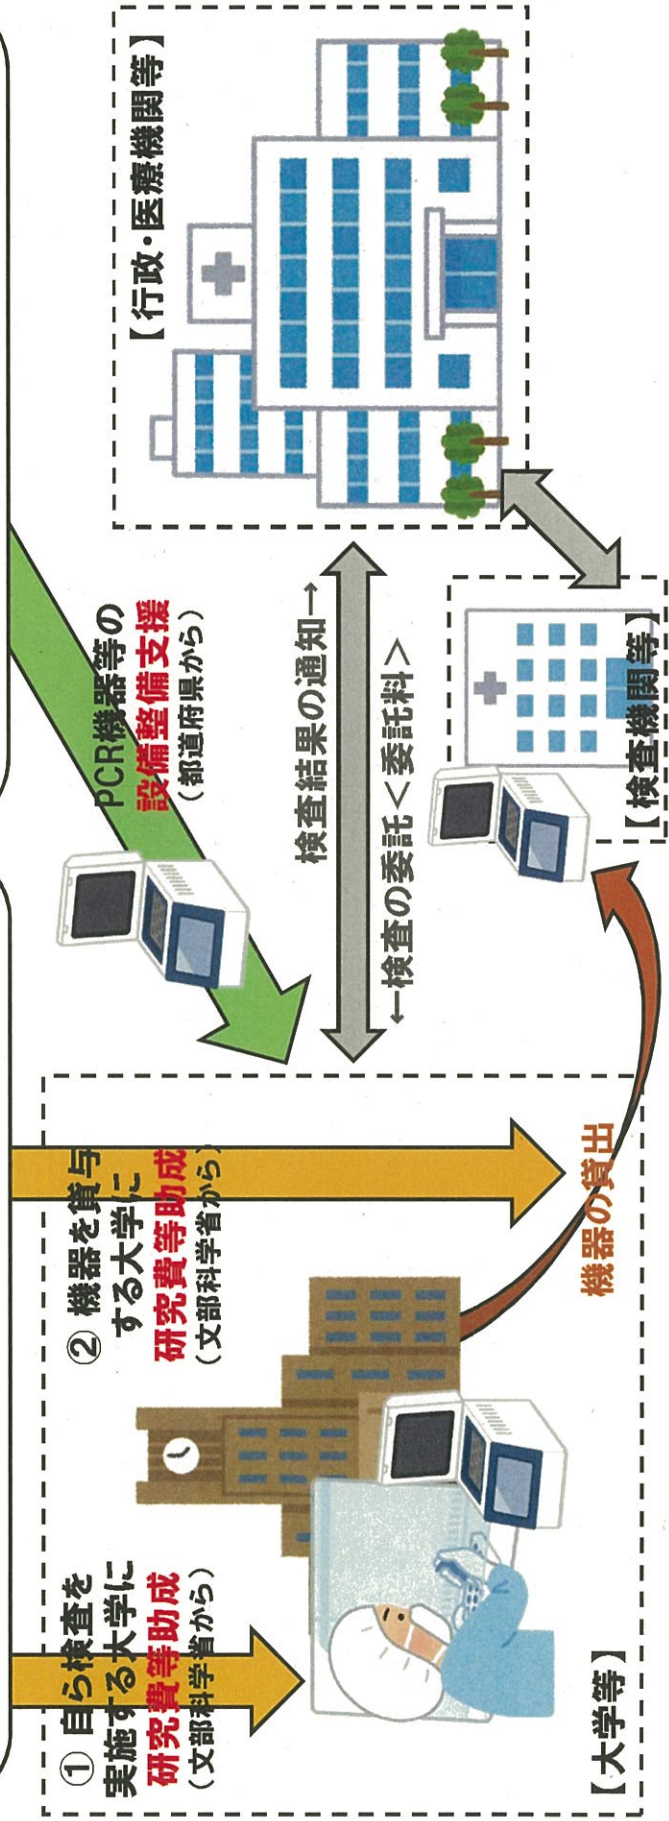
【行政・医療機関等】

PCR機器等の設備整備支援
（都道府県から）

検査結果の通知→

←検査の委託＜委託料＞

【検査機関等】

② 機器を貸与する大学に研究費等助成
（文部科学省から）

機器の貸出

① 自ら検査を実施する大学に研究費等助成
（文部科学省から）

【大学等】